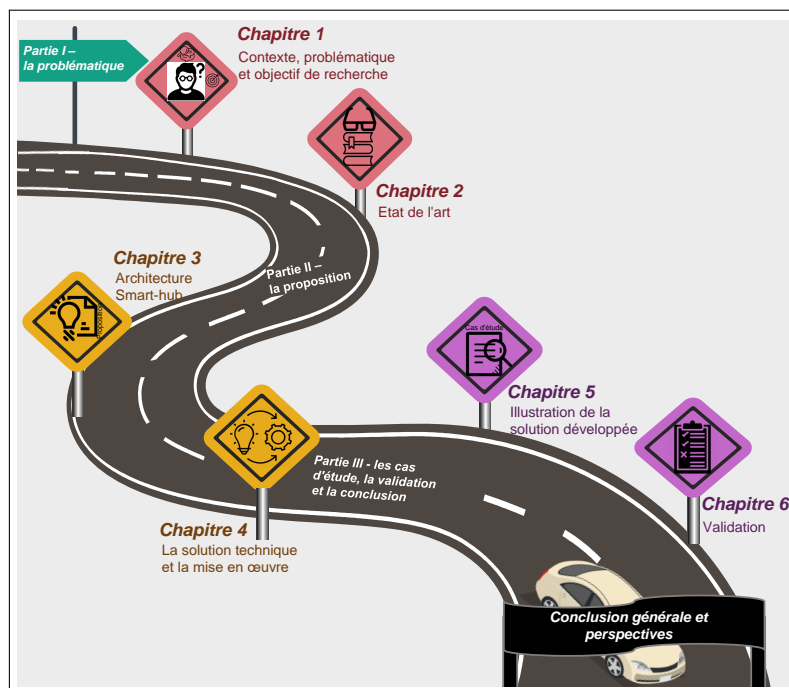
Partie I – la problématique

Chapitre 1
Contexte, problématique et objectif de recherche

Chapitre 2
Etat de l'art

Partie II – la proposition

Chapitre 3
Architecture Smart-hub

Cas d'étude

Chapitre 5
Illustration de la solution développée

Partie III - les cas d'étude, la validation et la conclusion

Chapitre 6
Validation

Chapitre 4
La solution technique et la mise en œuvre

Conclusion générale et perspectives